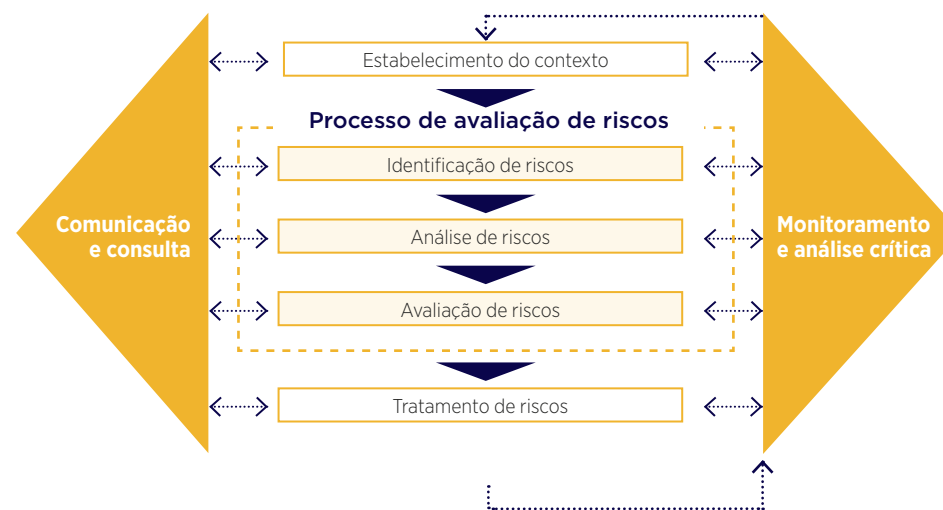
Comunicação e consulta

Estabelecimento do contexto

Processo de avaliação de riscos

Identificação de riscos

Análise de riscos

Avaliação de riscos

Tratamento de riscos

Monitoramento e análise crítica